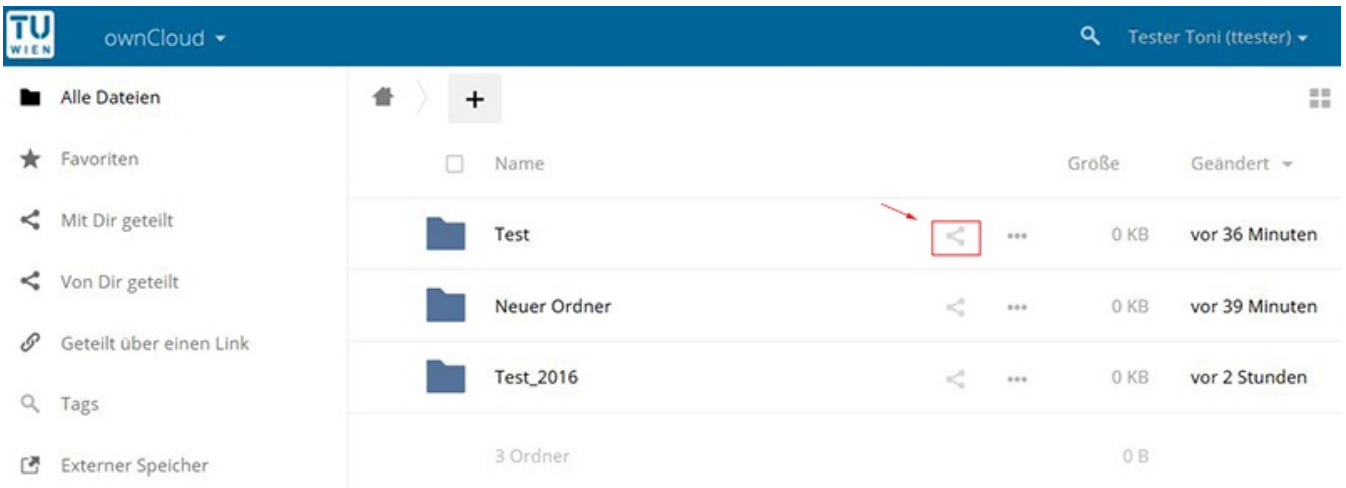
TU WIEN ownCloud

Tester Toni (ttester)

Alle Dateien
Favoriten
Mit Dir geteilt
Von Dir geteilt
Geteilt über einen Link
Tags
Externer Speicher

+

| Name | Größe | Geändert |
|---|---|---|
| Test | 0 KB | vor 36 Minuten |
| Neuer Ordner | 0 KB | vor 39 Minuten |
| Test_2016 | 0 KB | vor 2 Stunden |
| 3 Ordner | 0 B | |